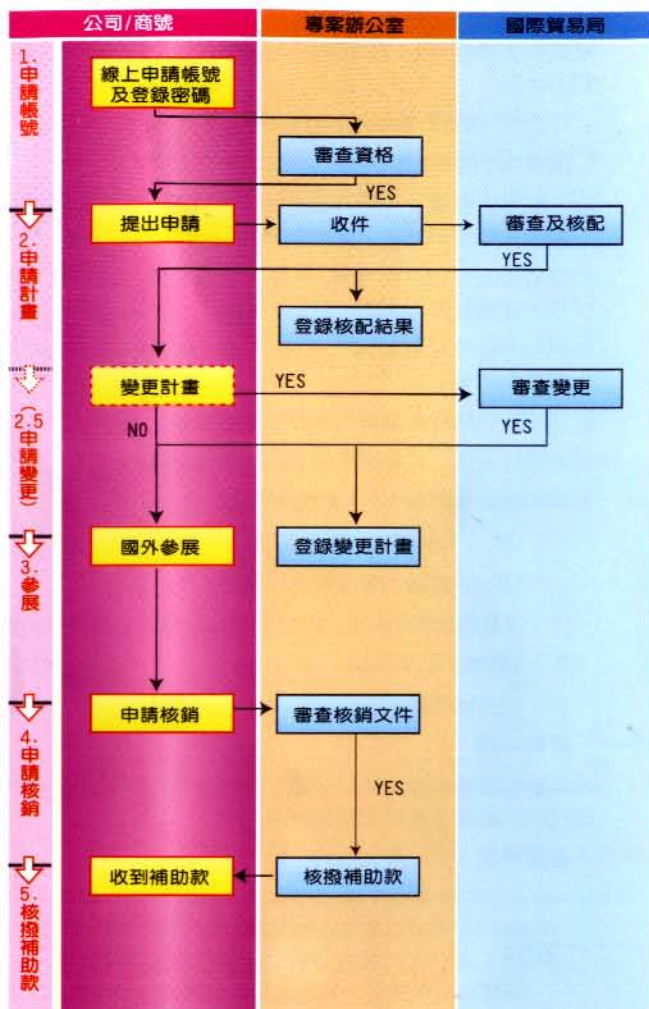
公司/商號
專案辦公室
國際貿易局

1.申請帳號

線上申請帳號及登錄密碼

審查資格

YES

2.申請計畫

提出申請

收件

審查及核配

YES

登錄核配結果

2.5(申請變更)

變更計畫

YES

審查變更

NO

YES

3.參展

國外參展

登錄變更計畫

4.申請核銷

申請核銷

審查核銷文件

YES

5.核撥補助款

收到補助款

核撥補助款